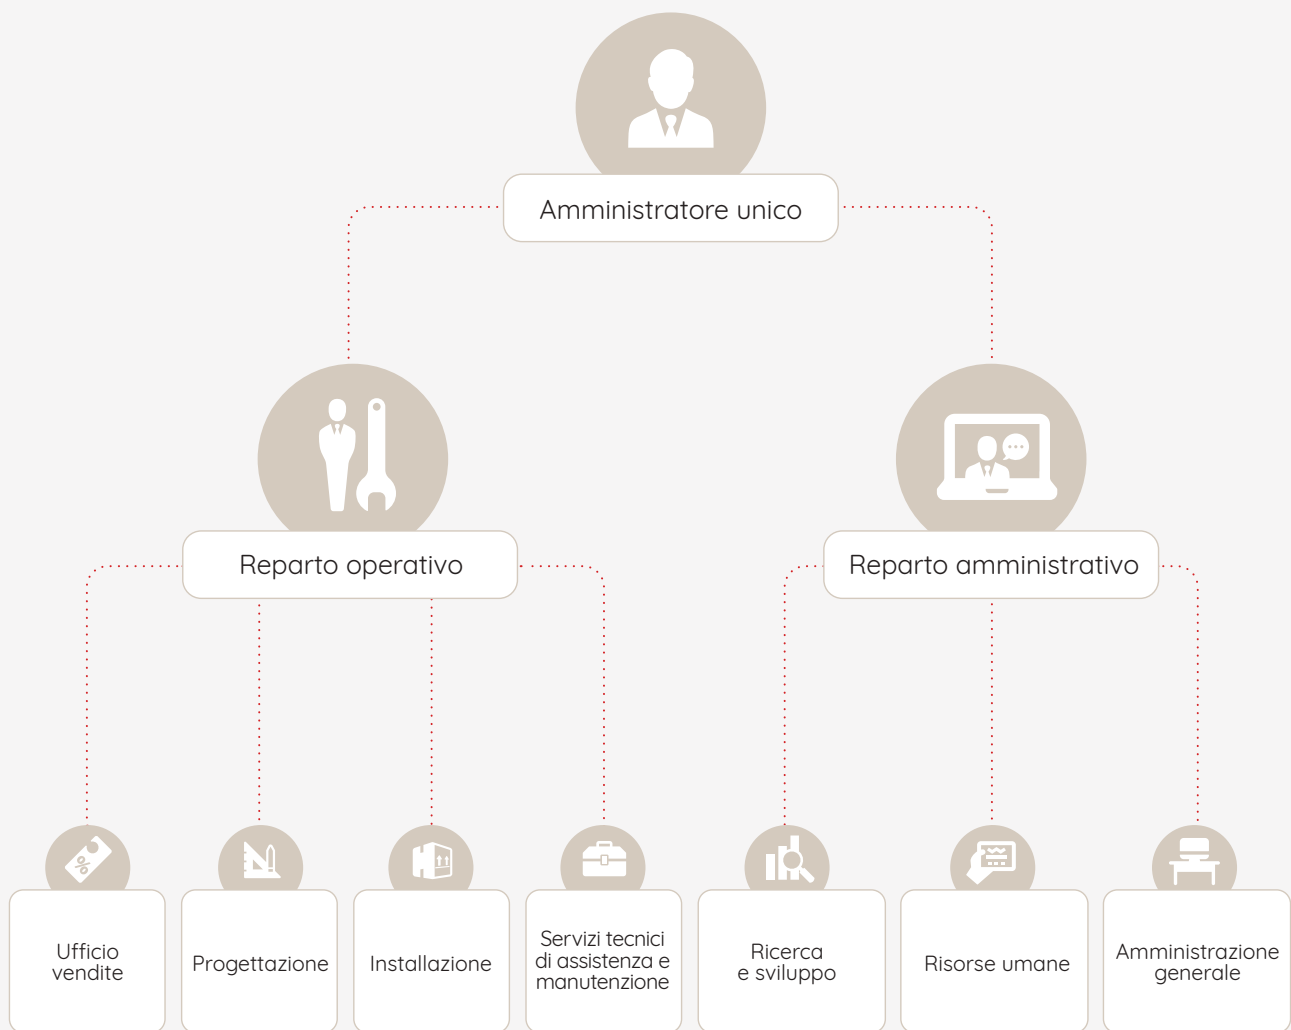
Amministratore unico

Reparto operativo

Reparto amministrativo

Ufficio vendite

Progettazione

Installazione

Servizi tecnici di assistenza e manutenzione

Ricerca e sviluppo

Risorse umane

Amministrazione generale